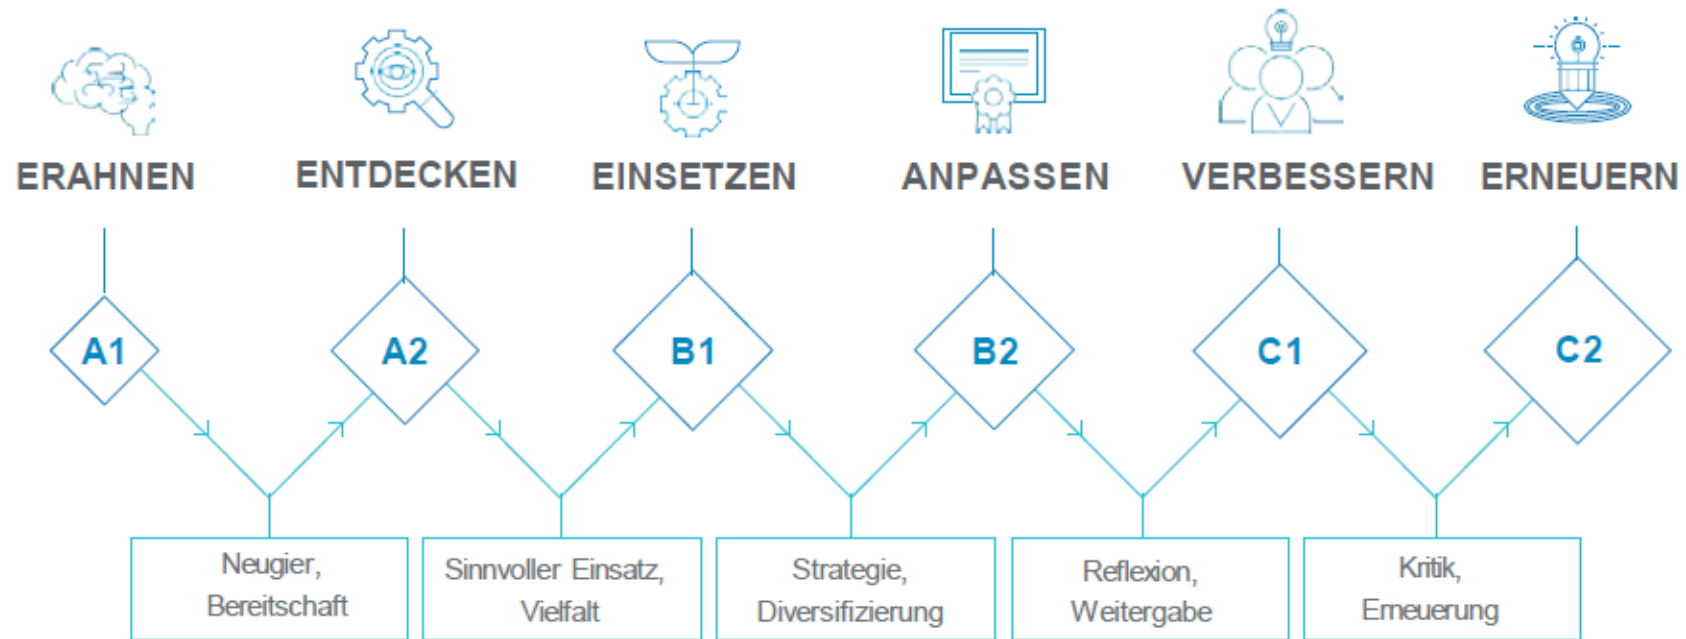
ERAHNEN ENTDECKEN EINSETZEN ANPASSEN VERBESSERN ERNEUERN

A1 A2 B1 B2 C1 C2

Neugier, Bereitschaft

Sinnvoller Einsatz, Vielfalt

Strategie, Diversifizierung

Reflexion, Weitergabe

Kritik, Erneuerung